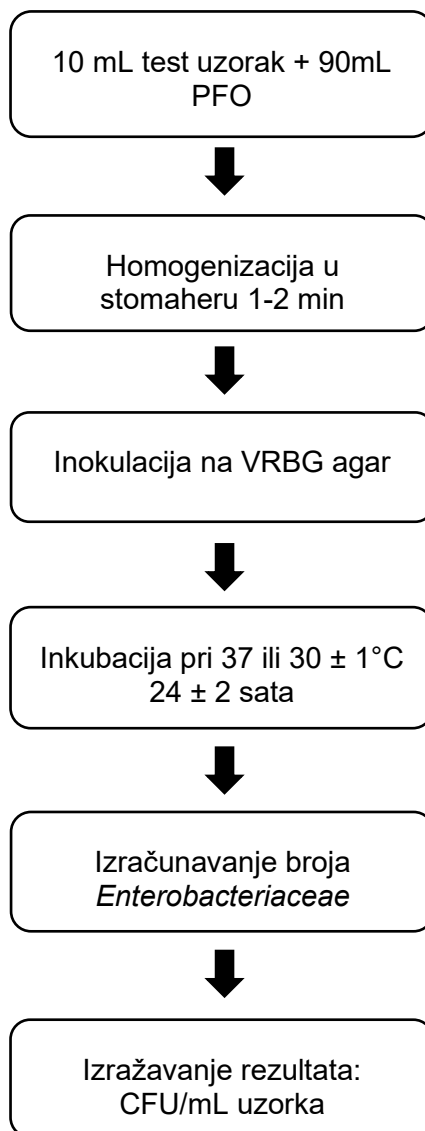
10 mL test uzorak + 90mL PFO

Homogenizacija u stomaheru 1-2 min

Inokulacija na VRBG agar

Inkubacija pri 37 ili 30 ± 1°C
24 ± 2 sata

Izračunavanje broja *Enterobacteriaceae*

Izražavanje rezultata:
CFU/mL uzorka